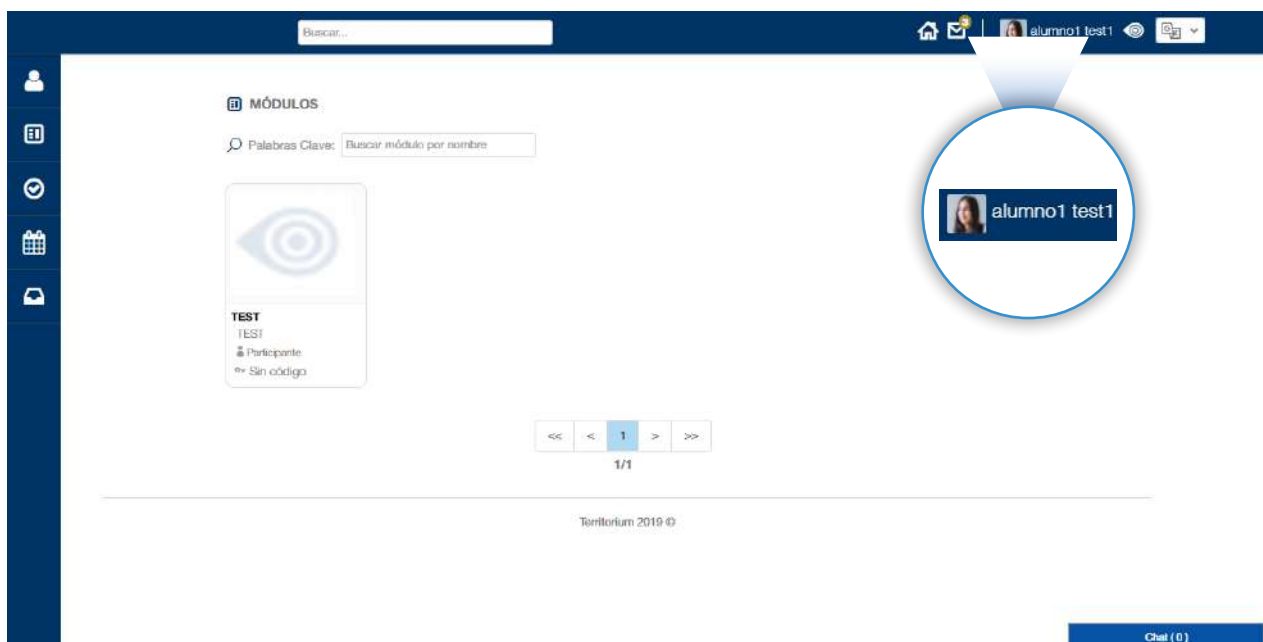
Buscar...

3

alumno1 test1

MÓDULOS

Palabras Clave: Buscar módulo por nombre

alumno1 test1

TEST
TEST
Participante
Sin código

| << | < | 1 | > | >> |
|---|---|---|---|---|

1/1

Territorium 2019 ©

Chat ( 0 )